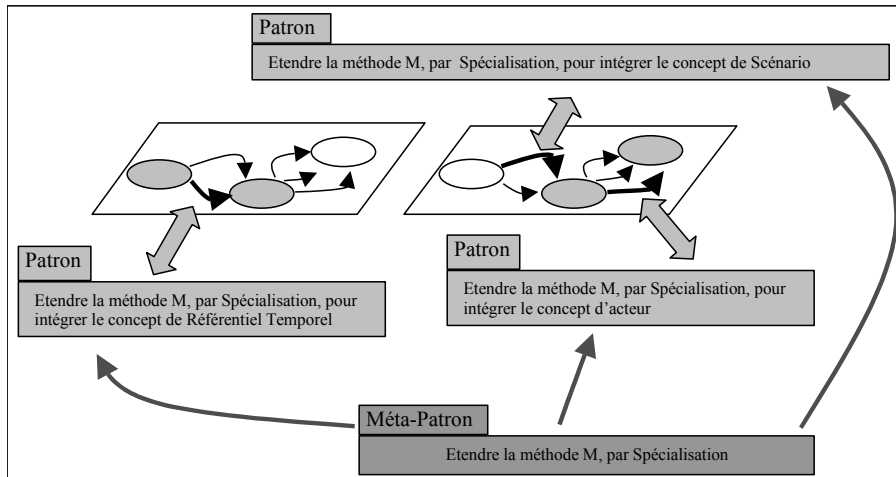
Patron

Etendre la méthode M, par Spécialisation, pour intégrer le concept de Scénario

Patron

Etendre la méthode M, par Spécialisation, pour intégrer le concept de Référentiel Temporel

Patron

Etendre la méthode M, par Spécialisation, pour intégrer le concept d'acteur

Méta-Patron

Etendre la méthode M, par Spécialisation